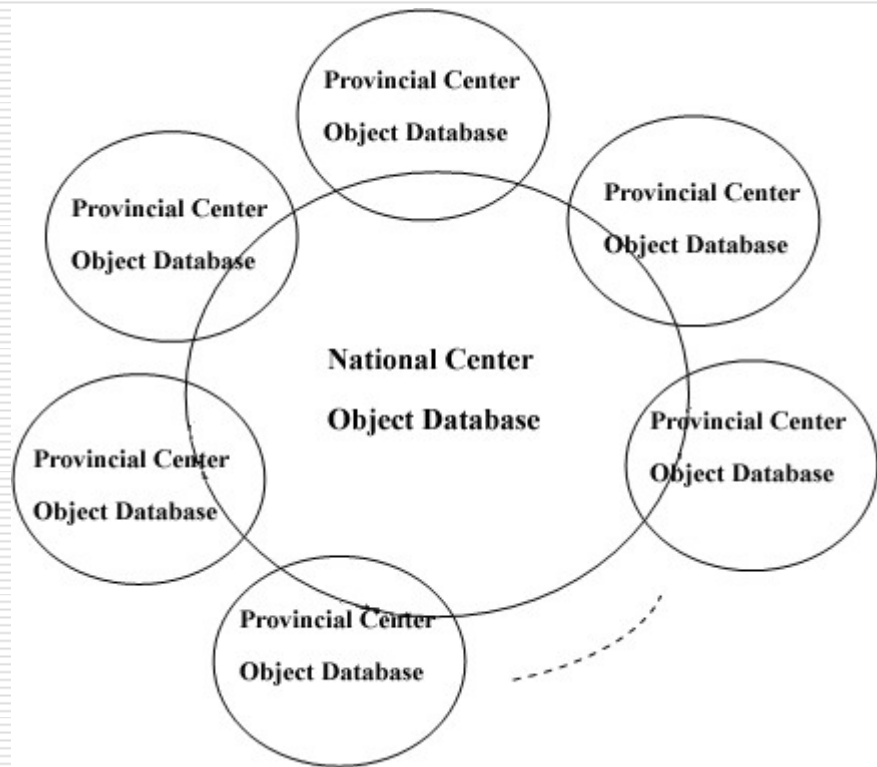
Provincial Center
Object Database

Provincial Center
Object Database

Provincial Center
Object Database

National Center
Object Database

Provincial Center
Object Database

Provincial Center
Object Database

Provincial Center
Object Database